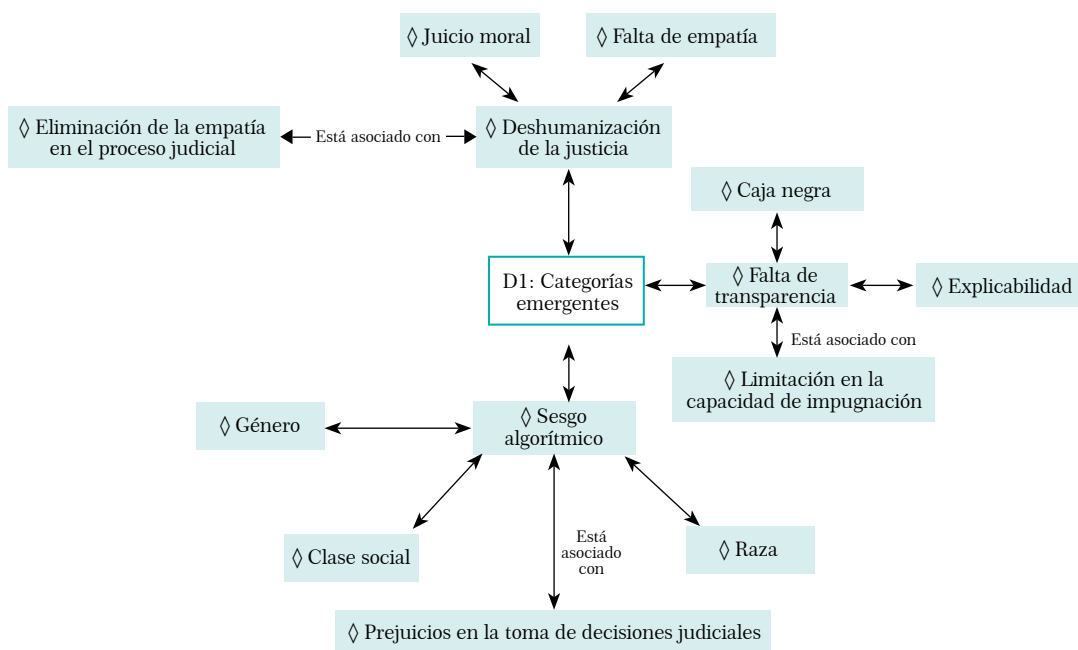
◊ Juicio moral

◊ Falta de empatía

◊ Eliminación de la empatía en el proceso judicial

Está asociado con

◊ Deshumanización de la justicia

◊ Caja negra

D1: Categorías emergentes

◊ Falta de transparencia

◊ Explicabilidad

Está asociado con

◊ Limitación en la capacidad de impugnación

◊ Género

◊ Sesgo algorítmico

Está asociado con

◊ Clase social

◊ Raza

◊ Prejuicios en la toma de decisiones judiciales